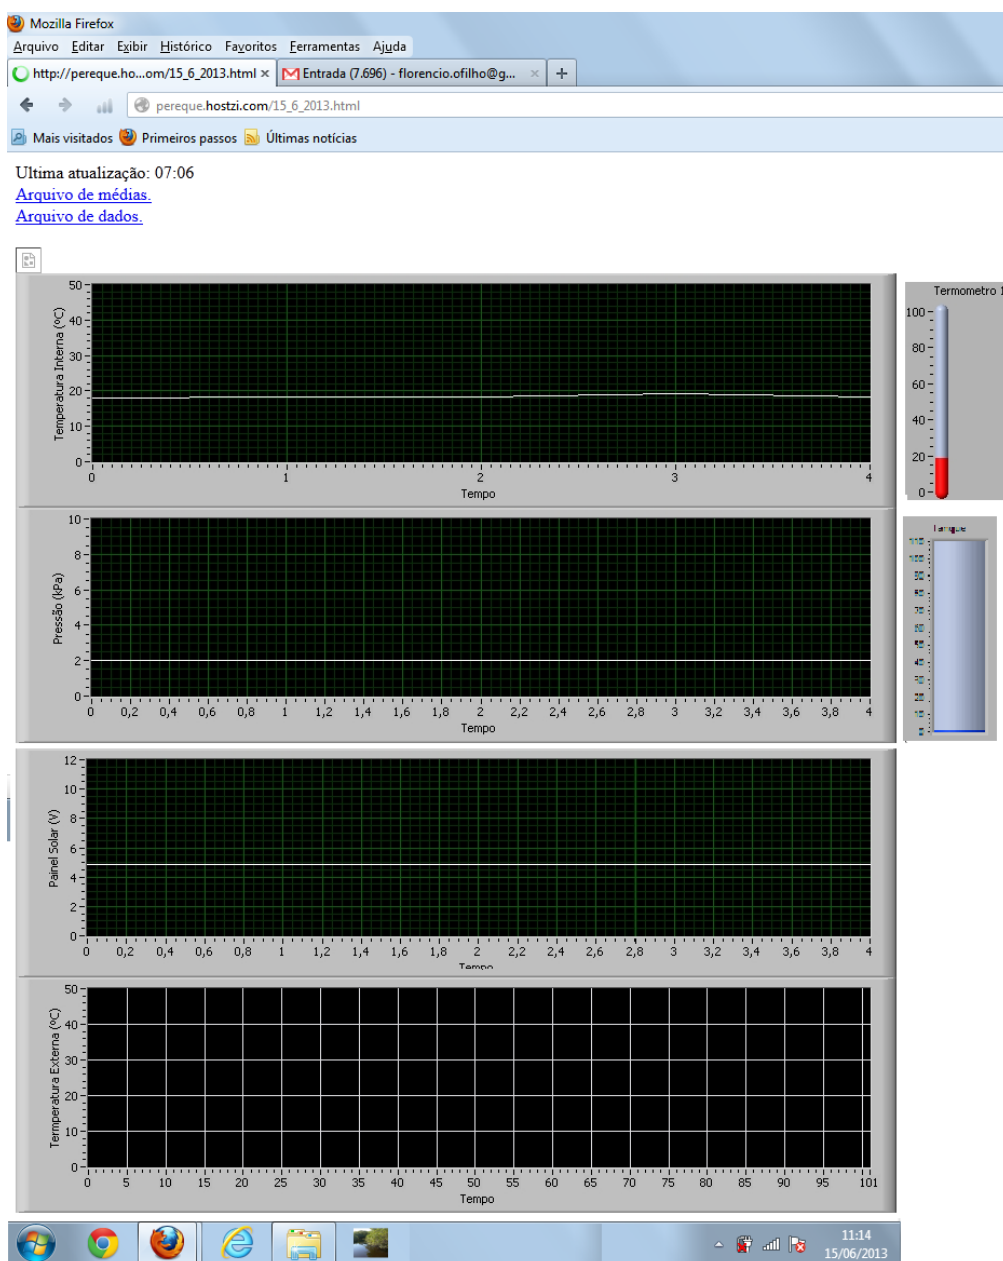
Mozilla Firefox
Arquivo Editar Exibir Histórico Favoritos Ferramentas Ajuda
http://pereque.ho...om/15_6_2013.html × Entrada (7.696) - florencio.ofilho@g... × +
pereque.hostzi.com/15_6_2013.html
Mais visitados Primeiros passos Últimas notícias

Ultima atualização: 07:06
Arquivo de médias.
Arquivo de dados.

Temperatura Interna (ºC)
50 40 30 20 10 0
0 1 2 3 4
Tempo

Termometro 1
100 80 60 40 20 0

Pressão (kPa)
10 8 6 4 2 0
0 0,2 0,4 0,6 0,8 1 1,2 1,4 1,6 1,8 2 2,2 2,4 2,6 2,8 3 3,2 3,4 3,6 3,8 4
Tempo

Tanque
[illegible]

Painel Solar (V)
12 10 8 6 4 2 0
0 0,2 0,4 0,6 0,8 1 1,2 1,4 1,6 1,8 2 2,2 2,4 2,6 2,8 3 3,2 3,4 3,6 3,8 4
Tempo

Temperatura Externa (ºC)
50 40 30 20 10 0
0 5 10 15 20 25 30 35 40 45 50 55 60 65 70 75 80 85 90 95 101
Tempo

11:14
15/06/2013